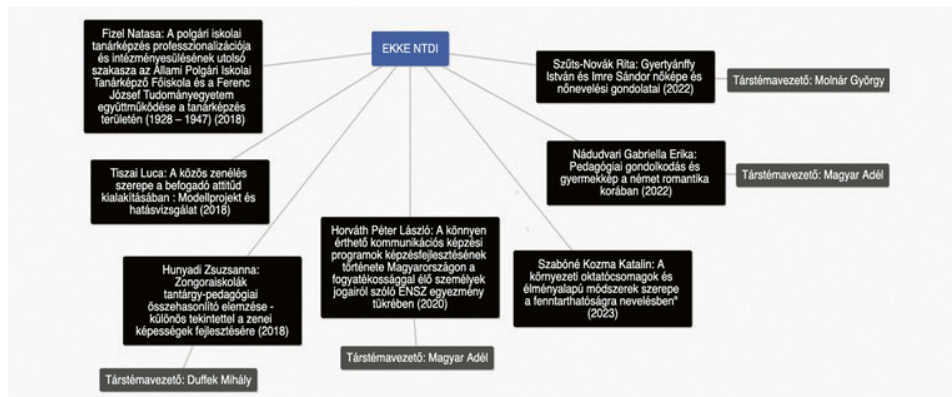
EKKE NTDI

Fizel Natasa: A polgári iskolai tanárképzés professzionalizációja és intézményesülésének utolsó szakasza az Állami Polgári Iskolai Tanárképző Főiskola és a Ferenc József Tudományegyetem együttműködése a tanárképzés területén (1928 – 1947) (2018)

Tiszai Luca: A közös zenélés szerepe a befogadó attitűd kialakításában : Modellprojekt és hatásvizsgálat (2018)

Hunyadi Zsuzsanna: Zongoraiskolák tantárgy-pedagógiai összehasonlító elemzése - különös tekintettel a zenei képességek fejlesztésére (2018)

Társtémavezető: Duffek Mihály

Horváth Péter László: A könnyen érthető kommunikációs képzési programok képzésfejlesztésének története Magyarországon a fogyatékossággal élő személyek jogairól szóló ENSZ egyezmény tükrében (2020)

Társtémavezető: Magyar Adél

Szabóné Kozma Katalin: A környezeti oktatócsomagok és élményalapú módszerek szerepe a fenntarthatóságra nevelésben" (2023)

Szűts-Novák Rita: Gyertyánffy István és Imre Sándor nőképe és nőnevelési gondolatai (2022)

Társtémavezető: Molnár György

Nádudvari Gabriella Erika: Pedagógiai gondolkodás és gyermekkép a német romantika korában (2022)

Társtémavezető: Magyar Adél